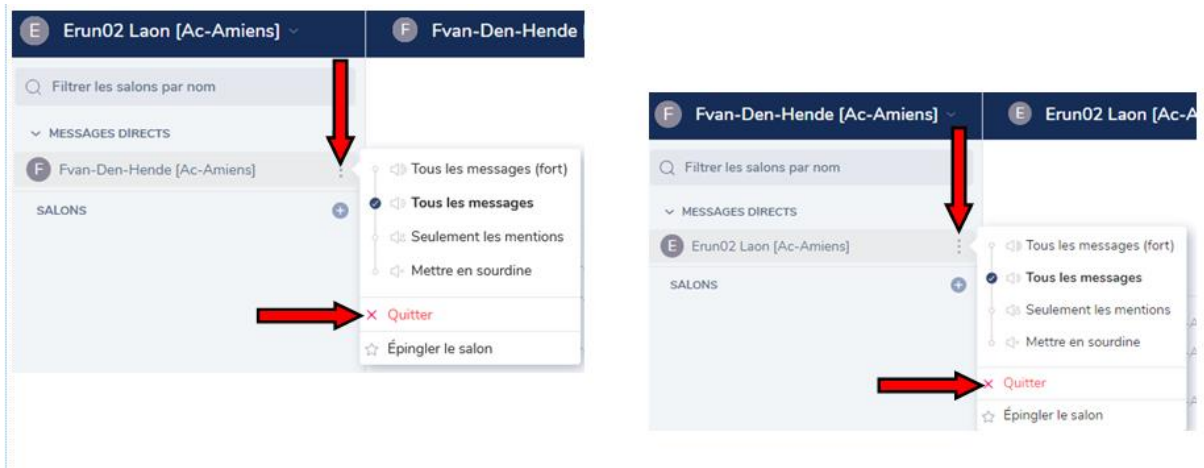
E Erun02 Laon [Ac-Amiens]

F Fvan-Den-Hende

Filtrer les salons par nom

MESSAGES DIRECTS

F Fvan-Den-Hende [Ac-Amiens]

SALONS

Tous les messages (fort)

Tous les messages

Seulement les mentions

Mettre en sourdine

× Quitter

Épingler le salon

F Fvan-Den-Hende [Ac-Amiens]

E Erun02 Laon [Ac-A

Filtrer les salons par nom

MESSAGES DIRECTS

E Erun02 Laon [Ac-Amiens]

SALONS

Tous les messages (fort)

Tous les messages

Seulement les mentions

Mettre en sourdine

× Quitter

Épingler le salon